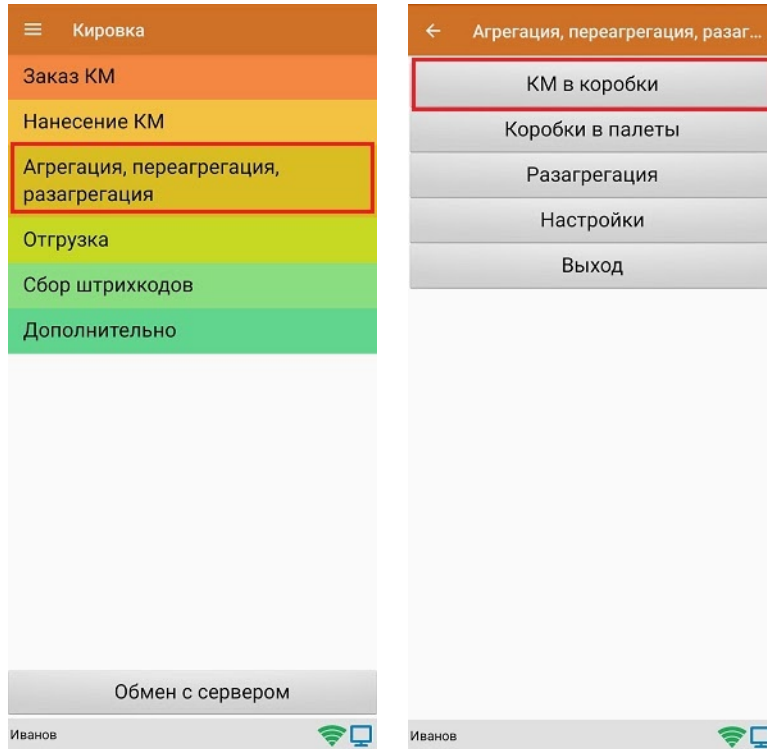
Кировка

Заказ КМ

Нанесение КМ

Агрегация, переагрегация, разагрегация

Отгрузка

Сбор штрихкодов

Дополнительно

Обмен с сервером

Иванов

Агрегация, переагрегация, разаг...

КМ в коробки

Коробки в палеты

Разагрегация

Настройки

Выход

Иванов